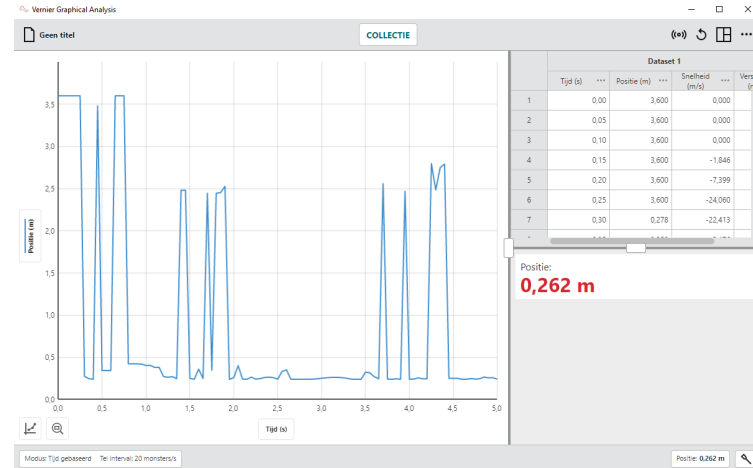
Vernier Graphical Analysis

Geen titel

COLLECTIE

Positie (m)

3,5
3,0
2,5
2,0
1,5
1,0
0,5
0,0

0,0 0,5 1,0 1,5 2,0 2,5 3,0 3,5 4,0 4,5 5,0

Tijd (s)

Dataset 1

| | Tijd (s) | Positie (m) | Snelheid (m/s) | Vers (r |
|---|---|---|---|---|
| 1 | 0,00 | 3,600 | 0,000 | |
| 2 | 0,05 | 3,600 | 0,000 | |
| 3 | 0,10 | 3,600 | 0,000 | |
| 4 | 0,15 | 3,600 | -1,846 | |
| 5 | 0,20 | 3,600 | -7,399 | |
| 6 | 0,25 | 3,600 | -24,060 | |
| 7 | 0,30 | 0,278 | -22,413 | |

Positie:
0,262 m

Modus: Tijd gebaseerd Tel interval: 20 monsters/s

Positie: 0,262 m